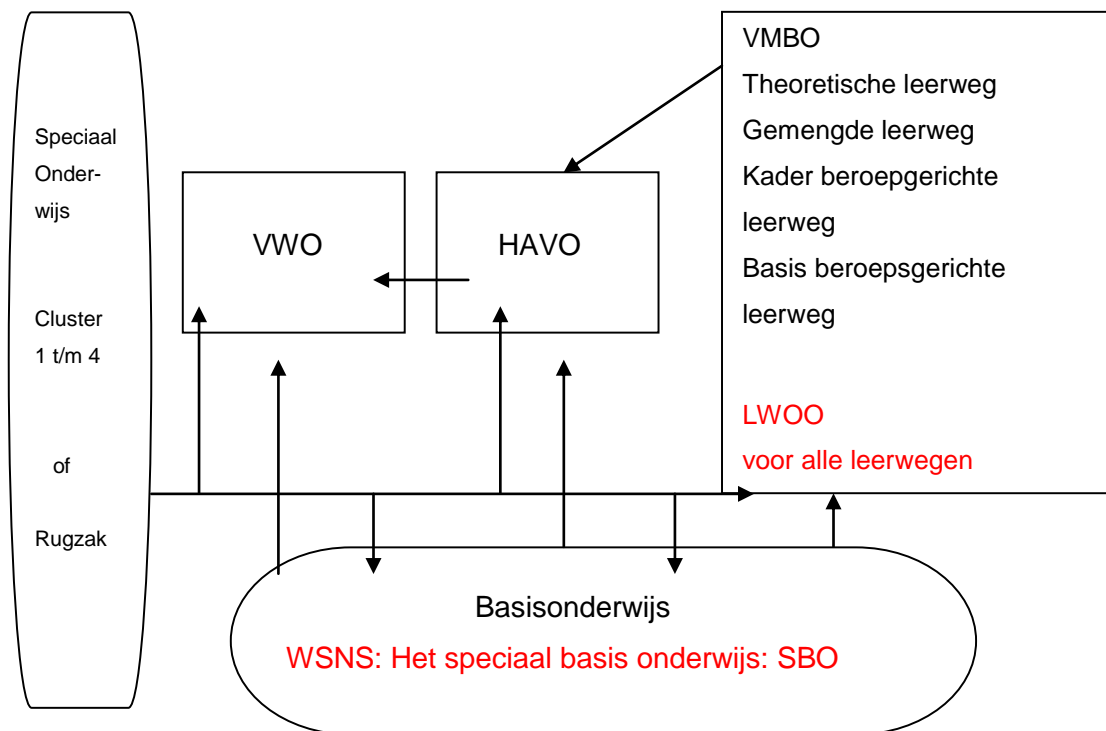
Speciaal Onderwijs

Cluster 1 t/m 4

of

Rugzak

VWO

HAVO

VMBO
Theoretische leerweg
Gemengde leerweg
Kader beroepgerichte leerweg
Basis beroepsgerichte leerweg

LWOO
voor alle leerwegen

Basisonderwijs
WSNS: Het speciaal basis onderwijs: SBO